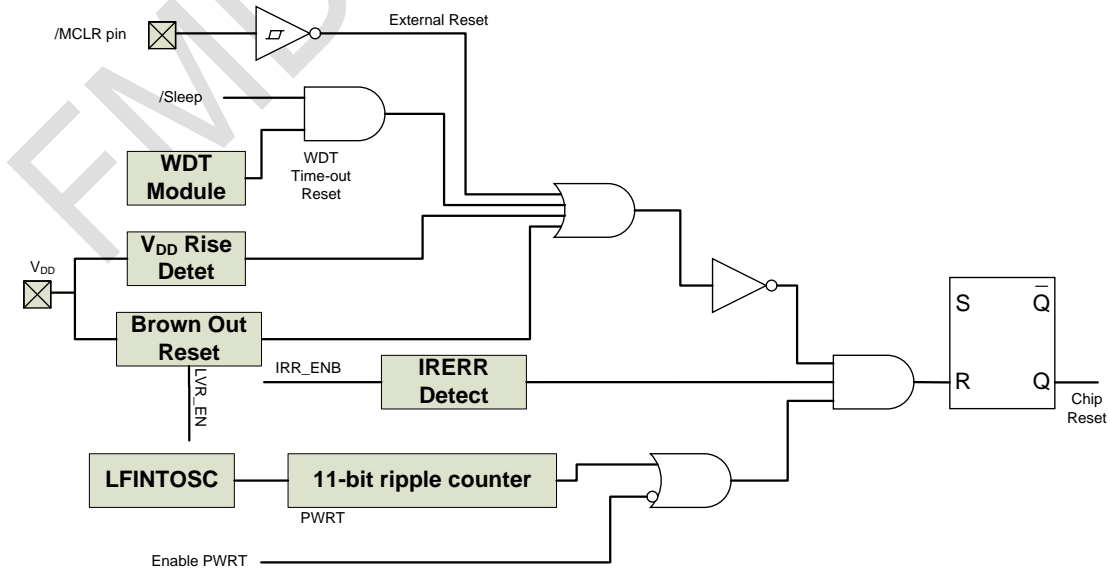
/MCLR pin

External Reset

/Sleep

WDT Module

WDT Time-out Reset

$V_{DD}$

$V_{DD}$ Rise Detet

Brown Out Reset

LVR_EN

IRR_ENB

IRERR Detect

S

$\overline{Q}$

R

Q

Chip Reset

LFINTOSC

11-bit ripple counter

PWRT

Enable PWRT